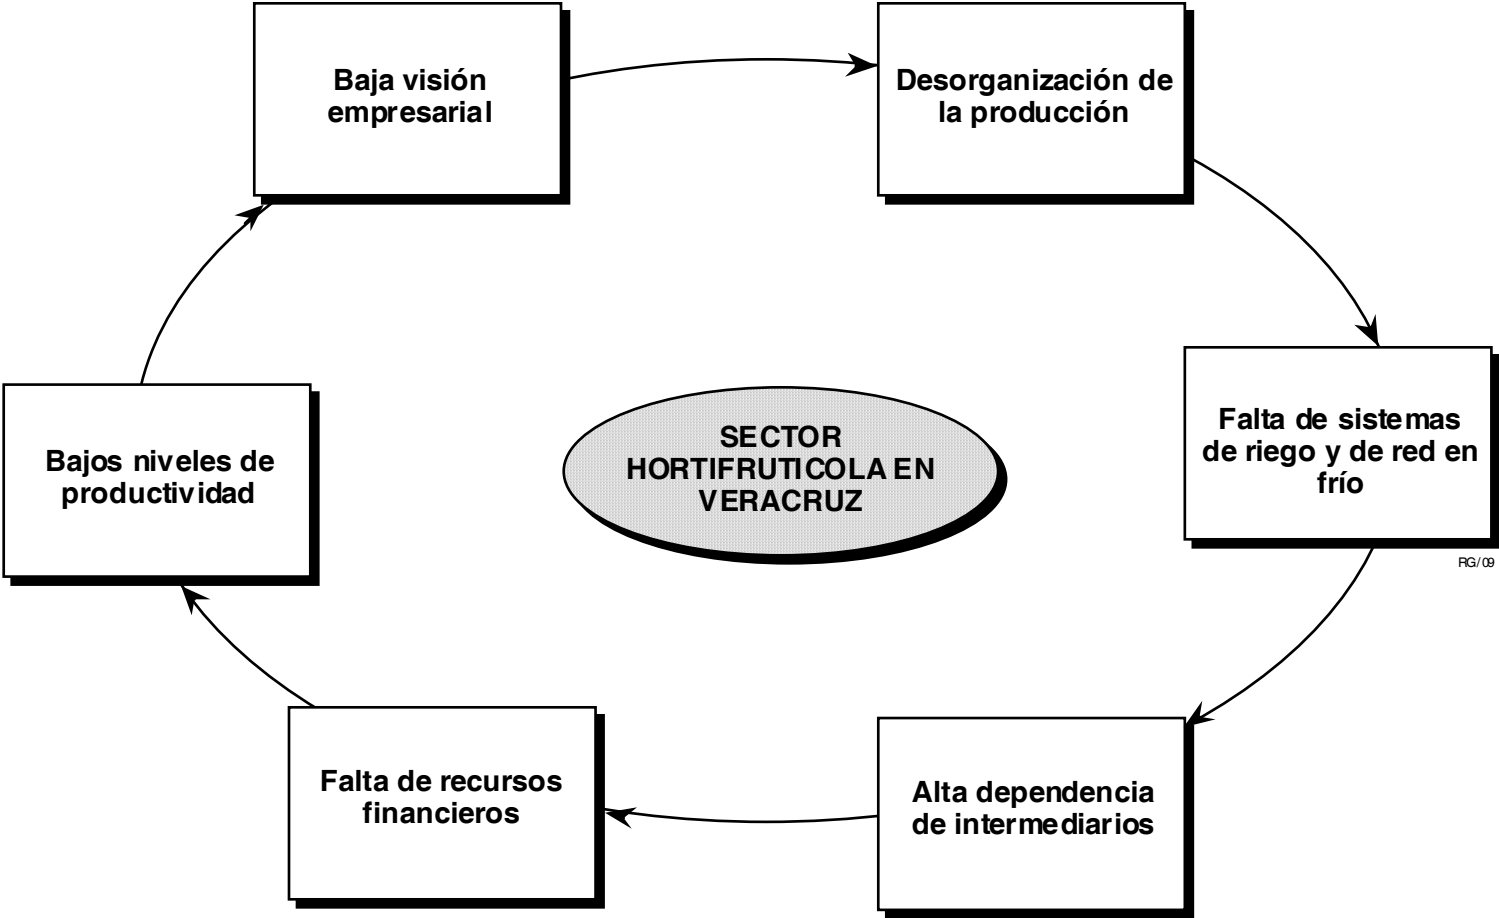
Baja visión empresarial

Desorganización de la producción

Falta de sistemas de riego y de red en frío

RG/09

Alta dependencia de intermediarios

Falta de recursos financieros

Bajos niveles de productividad

SECTOR HORTIFRUTICOLA EN VERACRUZ